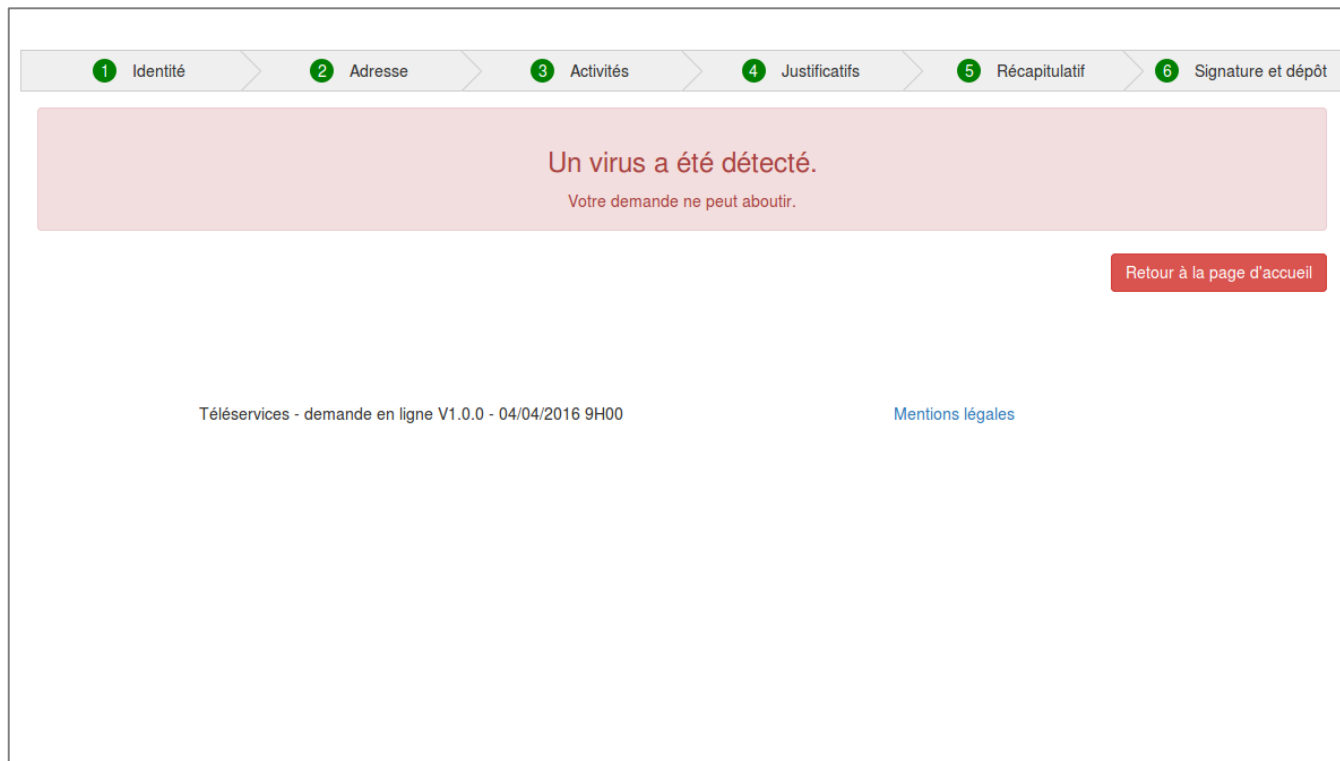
1 Identité 2 Adresse 3 Activités 4 Justificatifs 5 Récapitulatif 6 Signature et dépôt

Un virus a été détecté.

Votre demande ne peut aboutir.

Retour à la page d'accueil

Téléservices - demande en ligne V1.0.0 - 04/04/2016 9H00

Mentions légales